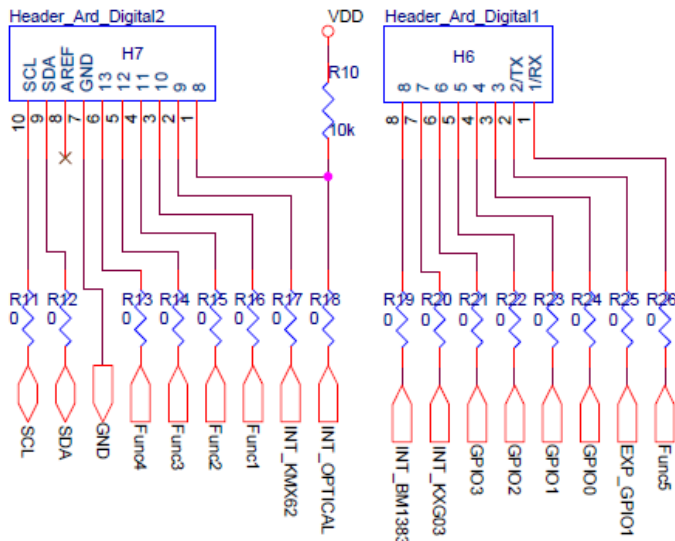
Header_Ard_Digital2

H7

SCL SDA AREF GND 13 12 11 10 9 8

10 9 8 7 6 5 4 3 2 1

VDD

R10

10k

Header_Ard_Digital1

H6

8 7 6 5 4 3 2/TX 1/RX

8 7 6 5 4 3 2 1

R11 0
R12 0
R13 0
R14 0
R15 0
R16 0
R17 0
R18 0
R19 0
R20 0
R21 0
R22 0
R23 0
R24 0
R25 0
R26 0

SCL
SDA
GND
Func4
Func3
Func2
Func1
INT_KMX62
INT_OPTICAL
INT_BM1383
INT_KXG03
GPO3
GPO2
GPIO1
GPO0
EXP_GPIO1
Func5